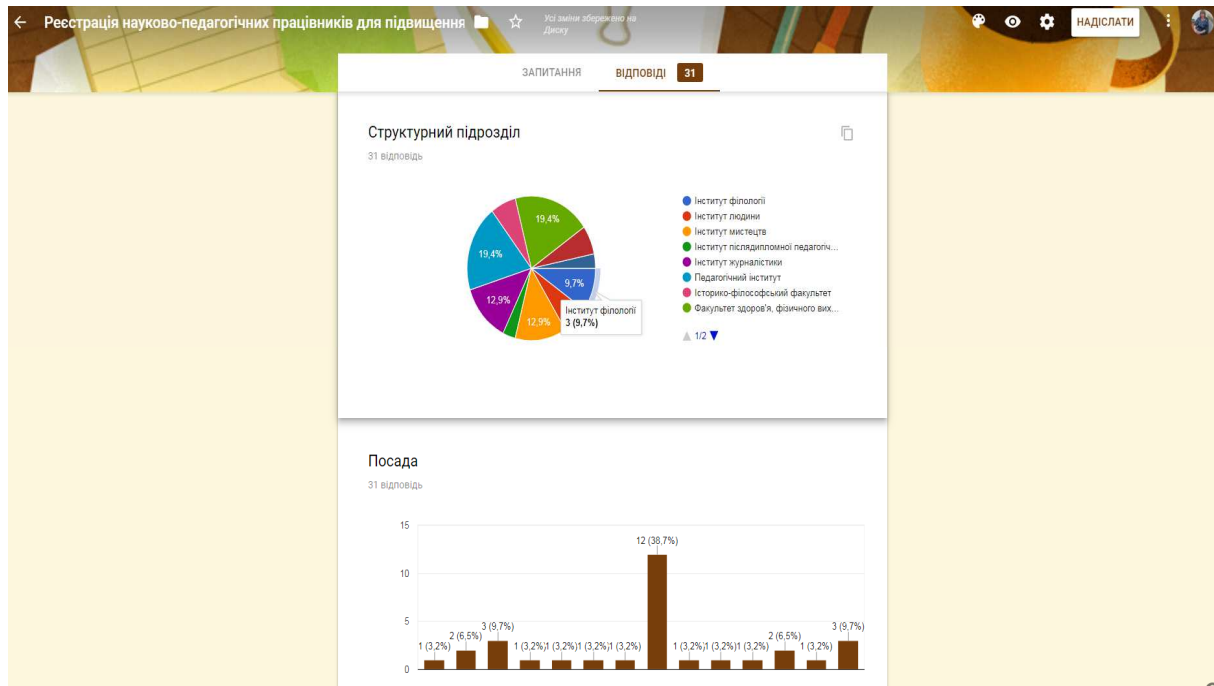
← Реєстрація науково-педагогічних працівників для підвищення

Усі зміни збережено на Диску

НАДІСЛАТИ

ЗАПИТАННЯ ВІДПОВІДІ 31

Структурний підрозділ

31 відповідь

19,4%

19,4%

12,9%

12,9%

9,7%

Інститут філології
3 (9,7%)

Інститут філології
Інститут людини
Інститут мистецтв
Інститут післядипломної педагогіч...
Інститут журналістики
Педагогічний інститут
Історико-філософський факультет
Факультет здоров'я, фізичного вих...

1/2

Посада

31 відповідь

| | | | | | | | | | | | | | |
|---|---|---|---|---|---|---|---|---|---|---|---|---|---|
| 1 (3,2%) | 2 (6,5%) | 3 (9,7%) | 1 (3,2%) | 1 (3,2%) | 1 (3,2%) | 1 (3,2%) | 12 (38,7%) | 1 (3,2%) | 1 (3,2%) | 1 (3,2%) | 2 (6,5%) | 1 (3,2%) | 3 (9,7%) |

15
10
5
0